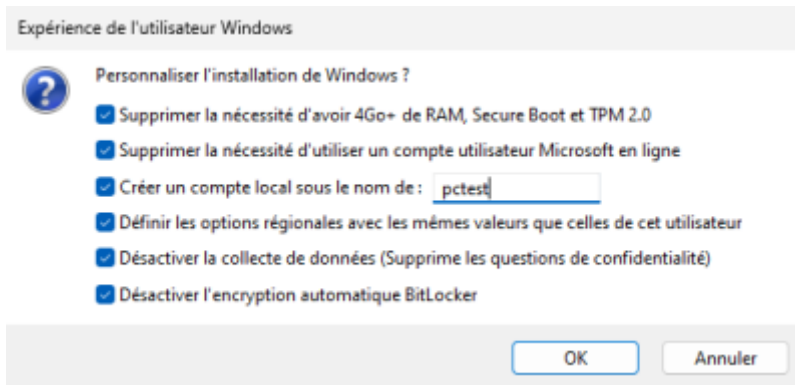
Expérience de l'utilisateur Windows

Personnaliser l'installation de Windows ?

Supprimer la nécessité d'avoir 4Go+ de RAM, Secure Boot et TPM 2.0

Supprimer la nécessité d'utiliser un compte utilisateur Microsoft en ligne

Créer un compte local sous le nom de : pctest

Définir les options régionales avec les mêmes valeurs que celles de cet utilisateur

Désactiver la collecte de données (Supprime les questions de confidentialité)

Désactiver l'encryption automatique BitLocker

OK

Annuler